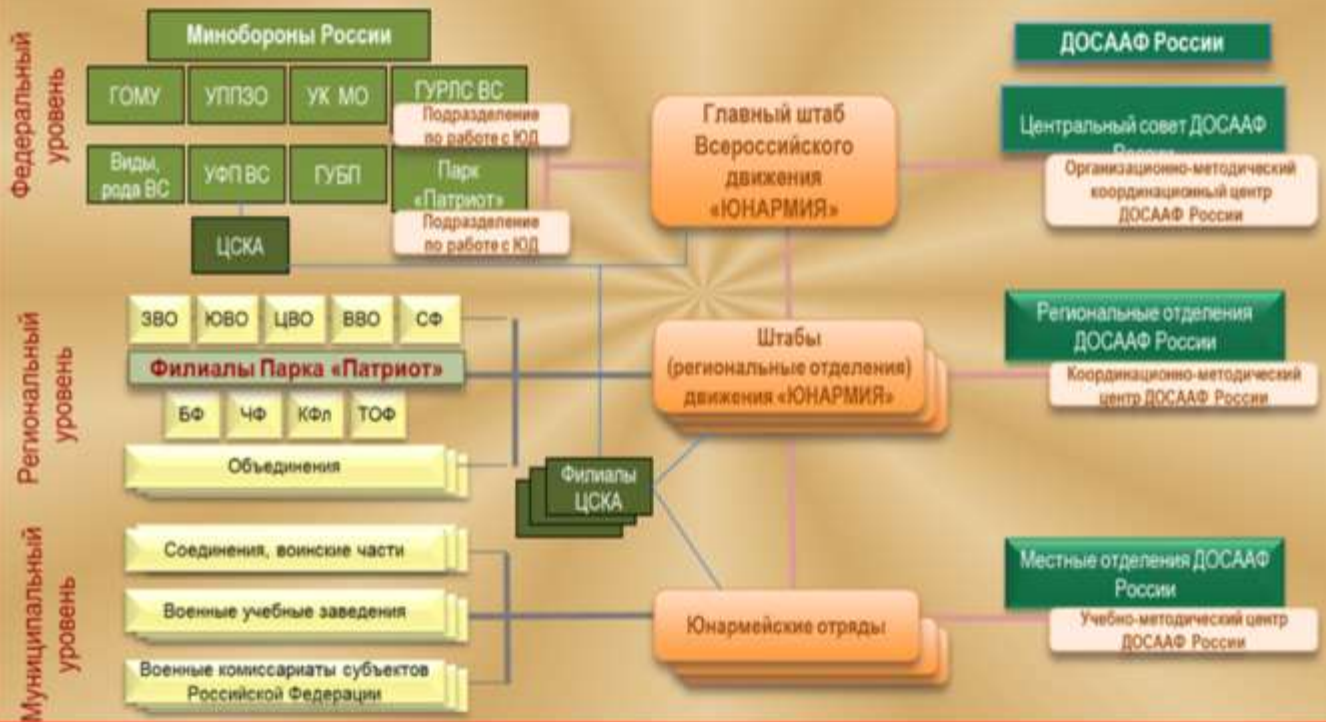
Федеральный уровень

Минобороны России

ГОМУ

УППЗО

УК МО

ГУРЛС ВС

Подразделение по работе с ЮД

Виды, рода ВС

УФП ВС

ГУБП

Парк «Патриот»

Подразделение по работе с ЮД

ЦСКА

Главный штаб Всероссийского движения «ЮНАРМИЯ»

ДОСААФ России

Центральный совет ДОСААФ России

Организационно-методический координационный центр ДОСААФ России

Региональный уровень

ЗВО

ЮВО

ЦВО

ВВО

СФ

Филиалы Парка «Патриот»

БФ

ЧФ

КФл

ТОФ

Объединения

Филиалы ЦСКА

Штабы (региональные отделения) движения «ЮНАРМИЯ»

Региональные отделения ДОСААФ России

Координационно-методический центр ДОСААФ России

Муниципальный уровень

Соединения, воинские части

Военные учебные заведения

Военные комиссариаты субъектов Российской Федерации

Юнармейские отряды

Местные отделения ДОСААФ России

Учебно-методический центр ДОСААФ России